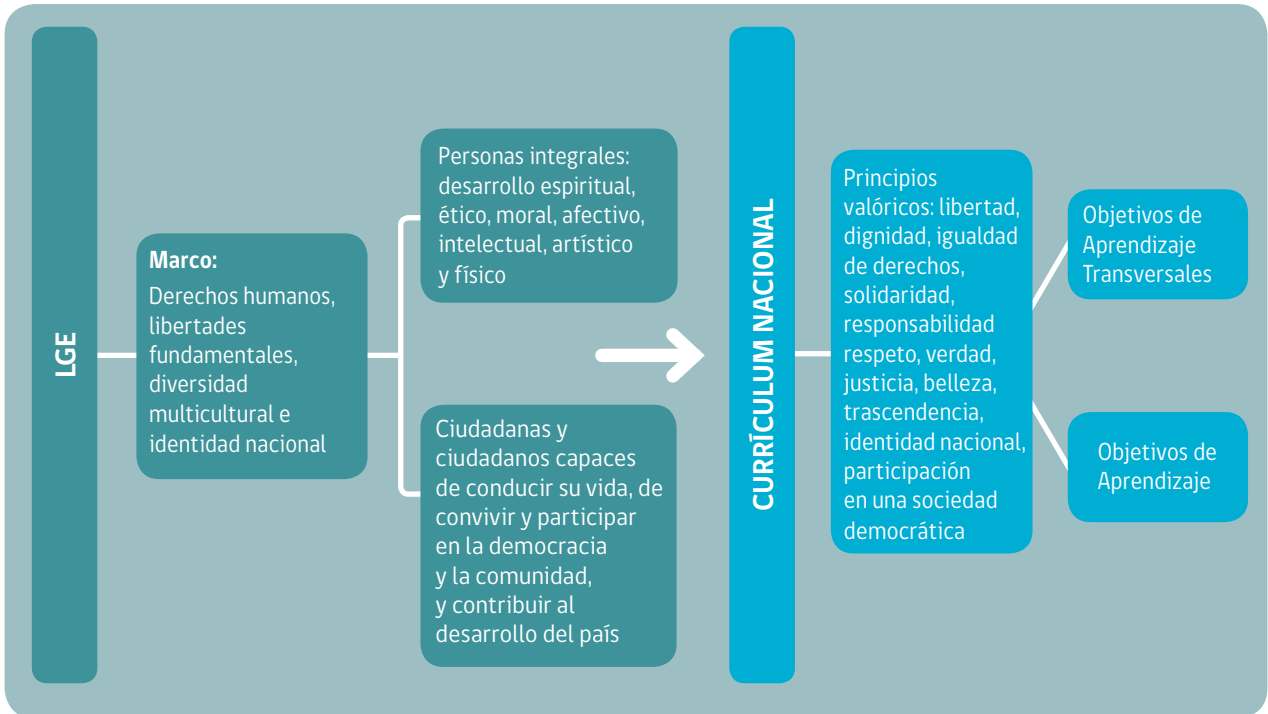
LGE

Marco:
Derechos humanos, libertades fundamentales, diversidad multicultural e identidad nacional

Personas integrales: desarrollo espiritual, ético, moral, afectivo, intelectual, artístico y físico

Ciudadanas y ciudadanos capaces de conducir su vida, de convivir y participar en la democracia y la comunidad, y contribuir al desarrollo del país

CURRÍCULUM NACIONAL

Principios valóricos: libertad, dignidad, igualdad de derechos, solidaridad, responsabilidad respeto, verdad, justicia, belleza, trascendencia, identidad nacional, participación en una sociedad democrática

Objetivos de Aprendizaje Transversales

Objetivos de Aprendizaje